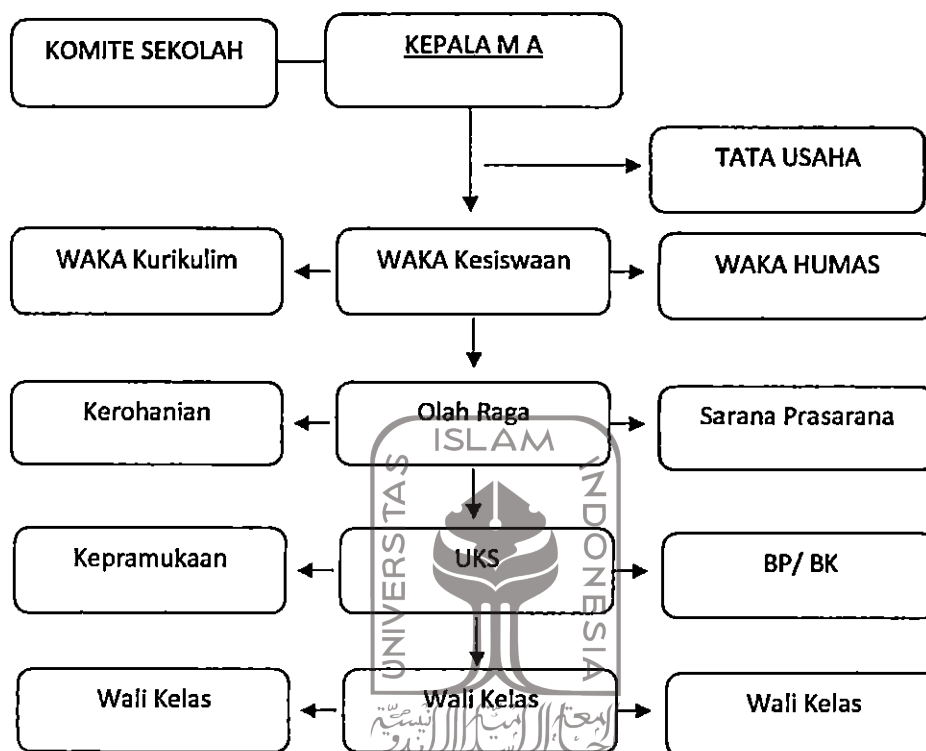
KOMITE SEKOLAH

KEPALA M A

TATA USAHA

WAKA Kurikulim

WAKA Kesiswaan

WAKA HUMAS

Kerohanian

Olah Raga

Sarana Prasarana

Kepramukaan

UKS

BP/ BK

Wali Kelas

Wali Kelas

Wali Kelas

UNIVERSITAS ISLAM INDONESIA